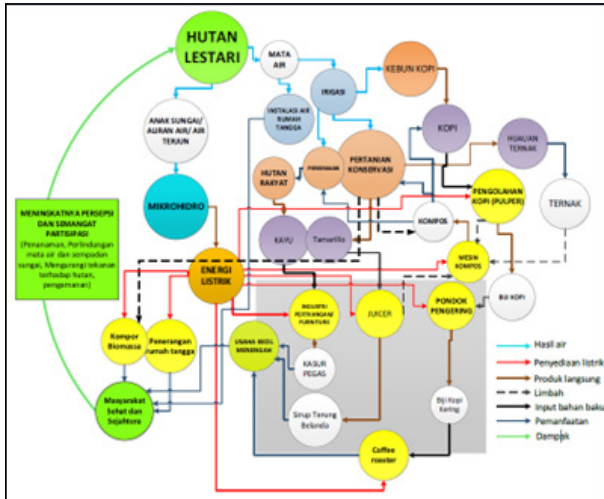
HUTAN LESTARI

MATA AIR

IRIGASI

KEBUN KOPI

ANAK SUNGAI/ ALIRAN AIR/ AIR TERJUN

INSTALASI AIR RUMAH TANGGA

KOPI

HIJAUAN TERNAK

HUTAN RAKYAT

PERKEBUNAN

PERTANIAN KONSERVASI

MIKROHIDRO

PENGOLAHAN KOPI (PULPER)

TERNAK

KOMPOS

KAYU

Tamarillo

MENINGKATNYA PERSEPSI DAN SEMANGAT PARTISIPASI

(Penanaman, Perlindungan mata air dan sempadan sungai, Mengurangi tekanan terhadap hutan, pengamanan)

ENERGI LISTRIK

MESIN KOMPOS

INDUSTRI PERTUKANGAN/ FURNITURE

JUICER

PONDOK PENGERING

BIJI KOPI

Kompor Biomassa

Penerangan rumah tangga

USAHA KECIL MENENGAH

KASUR PEGAS

Hasil air

Penyediaan listrik

Produk langsung

Limbah

Input bahan baku

Pemanfaatan

Dampak

Masyarakat Sehat dan Sejahtera

Sirup Terung Belanda

Biji Kopi Kering

Coffee roaster